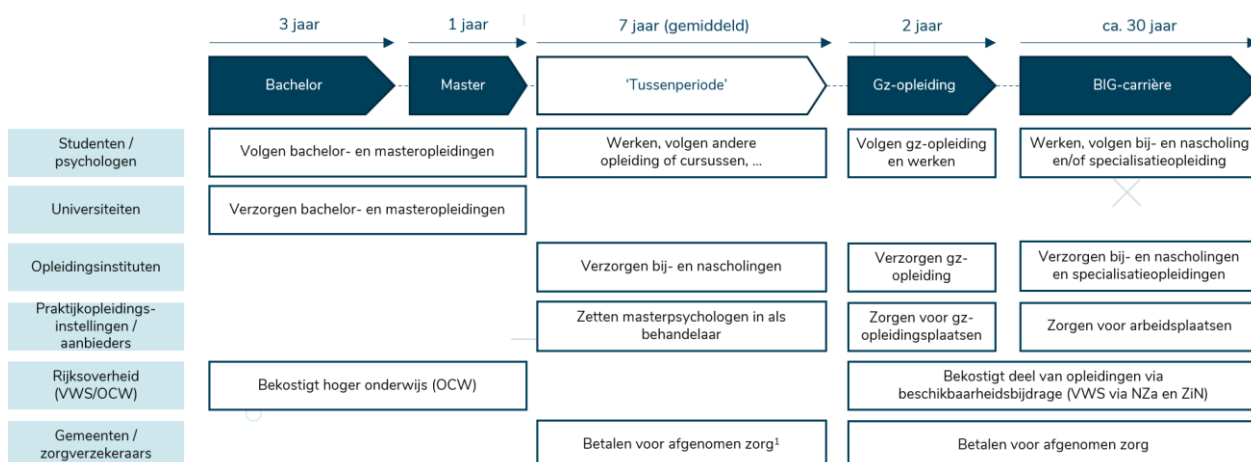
3 jaar

1 jaar

7 jaar (gemiddeld)

2 jaar

ca. 30 jaar

Bachelor

Master

'Tussenperiode'

Gz-opleiding

BIG-carrière

| | | | | |
|---|---|---|---|---|
| Studenten / psychologen | Volgen bachelor- en masteropleidingen | Werken, volgen andere opleiding of cursussen, ... | Volgen gz-opleiding en werken | Werken, volgen bij- en nascholing en/of specialisatieopleiding |
| Universiteiten | Verzorgen bachelor- en masteropleidingen | | | |
| Opleidingsinstituten | | Verzorgen bij- en nascholingen | Verzorgen gz-opleiding | Verzorgen bij- en nascholingen en specialisatieopleidingen |
| Praktijkopleidings-instellingen / aanbieders | | Zetten masterpsychologen in als behandelaar | Zorgen voor gz-opleidingsplaatsen | Zorgen voor arbeidsplaatsen |
| Rijksoverheid (VWS/OCW) | Bekostigt hoger onderwijs (OCW) | | Bekostigt deel van opleidingen via beschikbaarheidsbijdrage (VWS via NZa en ZiN) | |
| Gemeenten / zorgverzekeraars | | Betalen voor afgenomen zorg$^1$ | Betalen voor afgenomen zorg | |